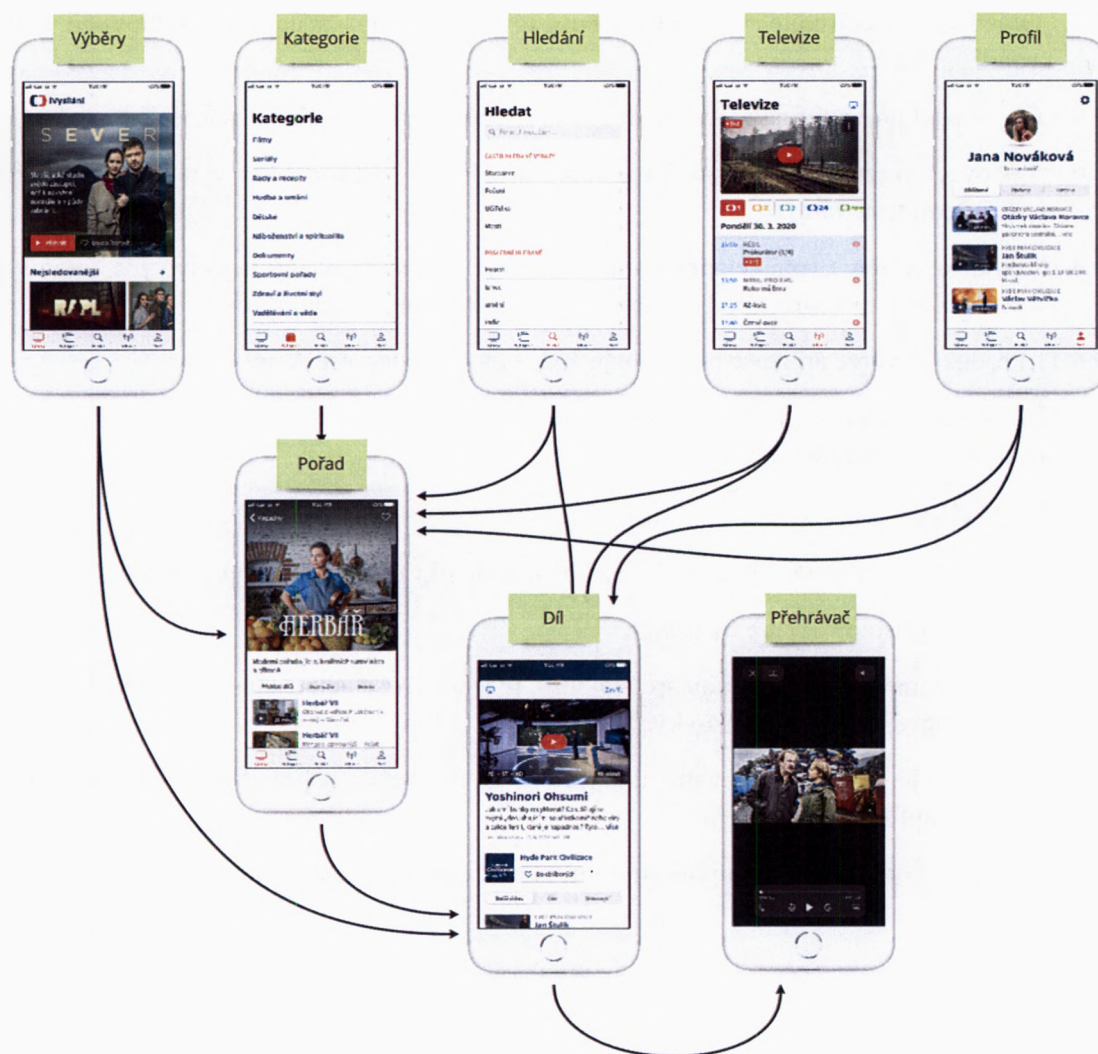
Výběry

iVysílání

SEVER

Nejsledovanější

Kategorie

Kategorie

Filmy

Seriály

Rady a recepty

Hudba a umění

Dětské

Náboženství a spiritualita

Dokumenty

Sportovní pořady

Zdraví a životní styl

Vzdělávání a věda

Hledání

Hledat

Televize

Televize

Pondělí 30. 3. 2020

Profil

Jana Nováková

Otázky Václava Moravce

Jan Štulík

Václav Větvička

Pořad

HERBÁŘ

Herbář VII

Herbář VII

Díl

Yoshinori Ohsumi

Hyde Park Civilizace

Jan Štulík

Přehrávač